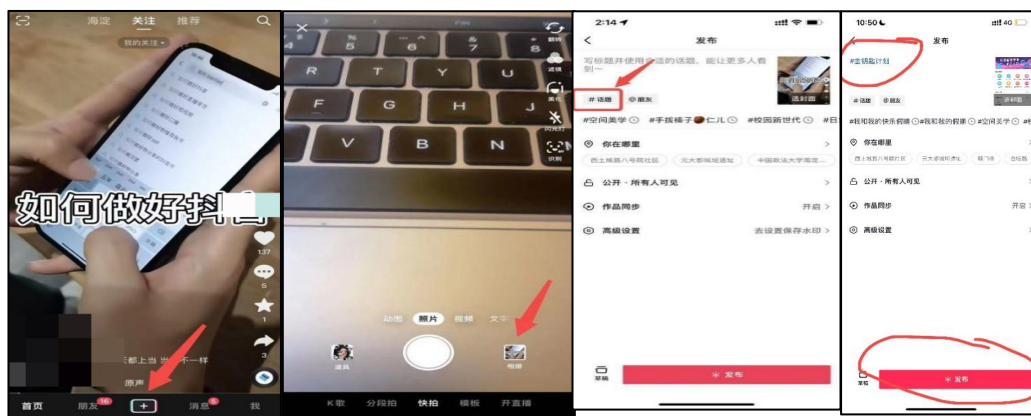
海淀 关注 推荐
我的关注
如何做好抖
137
5
1
3
都上当 不一样
原声
首页 朋友 16 + 消息 5 我

R T Y U
F G H J
V B N
翻转
滤镜
美化
闪光灯
识别
动图 照片 视频 文字
道具
相册
K歌 分段拍 快拍 模板 开直播

2:14
发布
写标题并使用合适的话题，能让更多人看到～
选封面
# 话题 @朋友
#空间美学 #手探榛子仁儿 #校园新世代 #日
你在哪里
西土城路八号院社区 元大都城垣遗址 中国政法大学海淀
公开 · 所有人可见
作品同步 开启
高级设置 去设置保存水印
草稿
发布

10:50
发布
#营销盈计划
选封面
# 话题 @朋友
#我和我的快乐假期 #我和我的假期 #空间美学
你在哪里
西土城路八号院社区 元大都城垣遗址 蓟门桥 自如
公开 · 所有人可见
作品同步 开启
高级设置
草稿
发布